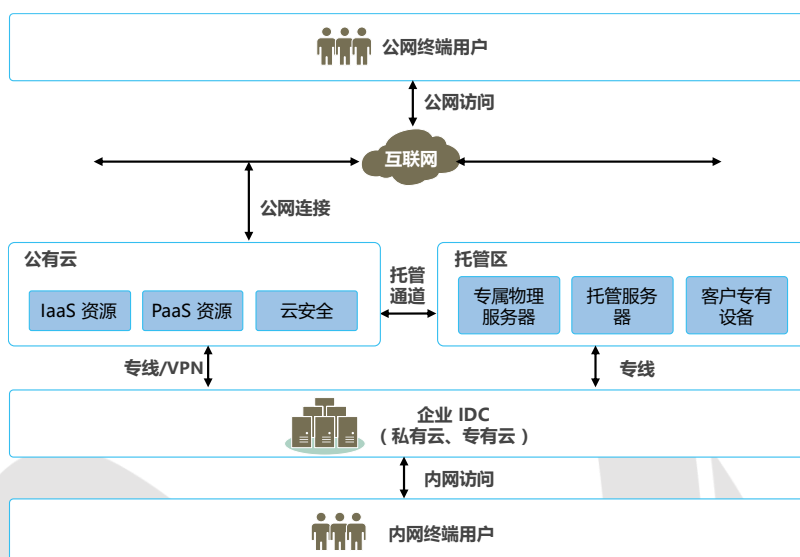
公网终端用户

公网访问

互联网

公网连接

公有云

IaaS 资源

PaaS 资源

云安全

托管通道

托管区

专属物理服务器

托管服务器

客户专有设备

专线/VPN

专线

企业 IDC
（私有云、专有云）

内网访问

内网终端用户